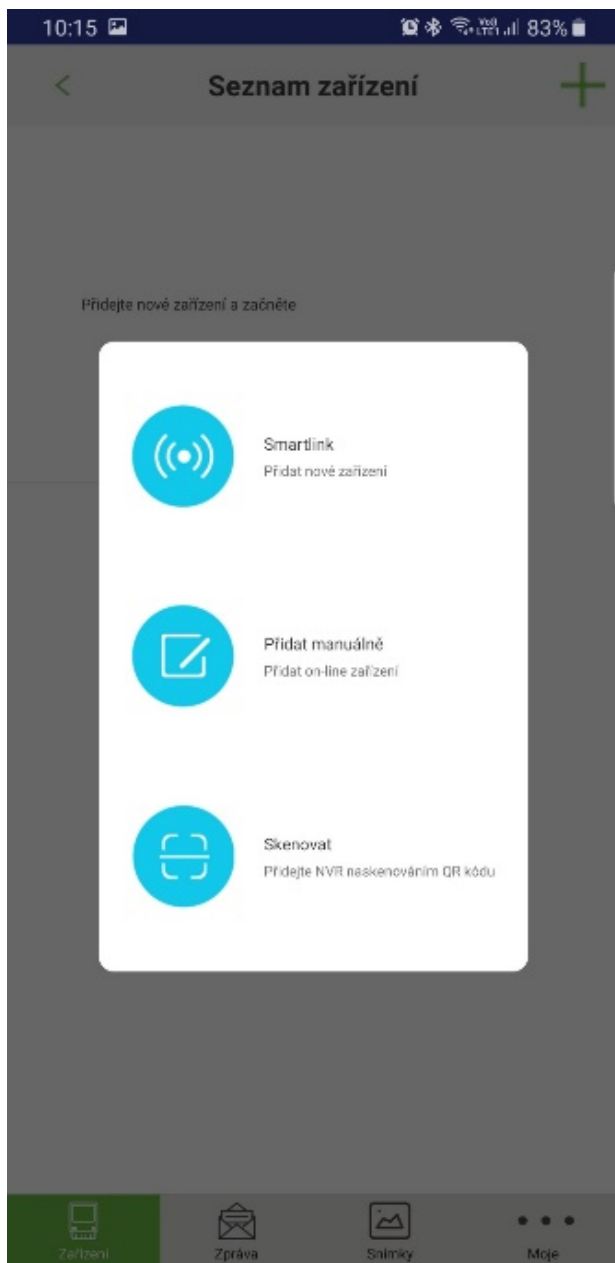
10:15

Vo)) LTE1 83%

<

Seznam zařízení

+

Přidejte nové zařízení a začněte

Smartlink

Přidat nové zařízení

Přidat manuálně

Přidat on-line zařízení

Skenovat

Přidejte NVR naskenováním QR kódu

Zařízení

Zpráva

Snímky

Moje